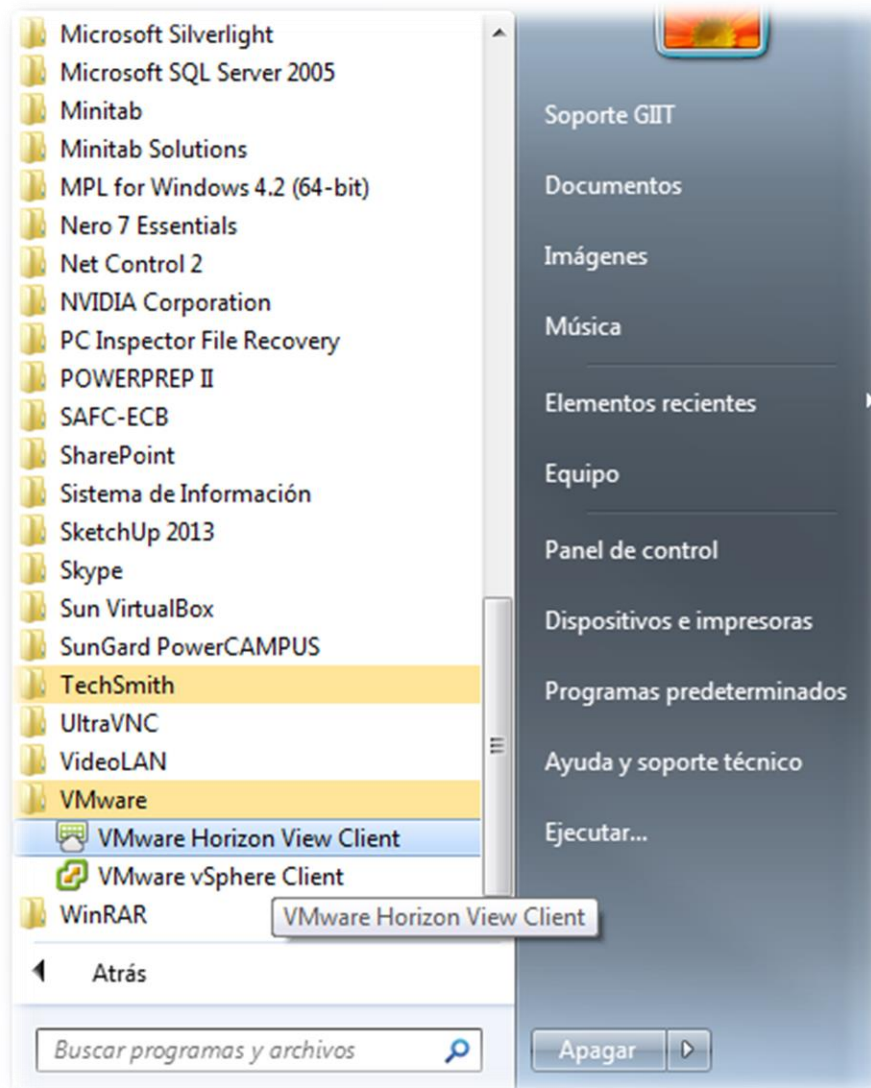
Microsoft Silverlight
Microsoft SQL Server 2005
Minitab
Minitab Solutions
MPL for Windows 4.2 (64-bit)
Nero 7 Essentials
Net Control 2
NVIDIA Corporation
PC Inspector File Recovery
POWERPREP II
SAFC-ECB
SharePoint
Sistema de Información
SketchUp 2013
Skype
Sun VirtualBox
SunGard PowerCAMPUS
TechSmith
UltraVNC
VideoLAN
VMware
VMware Horizon View Client
VMware vSphere Client
WinRAR
VMware Horizon View Client
Atrás
Buscar programas y archivos

Soporte GIIT
Documentos
Imágenes
Música
Elementos recientes
Equipo
Panel de control
Dispositivos e impresoras
Programas predeterminados
Ayuda y soporte técnico
Ejecutar...
Apagar